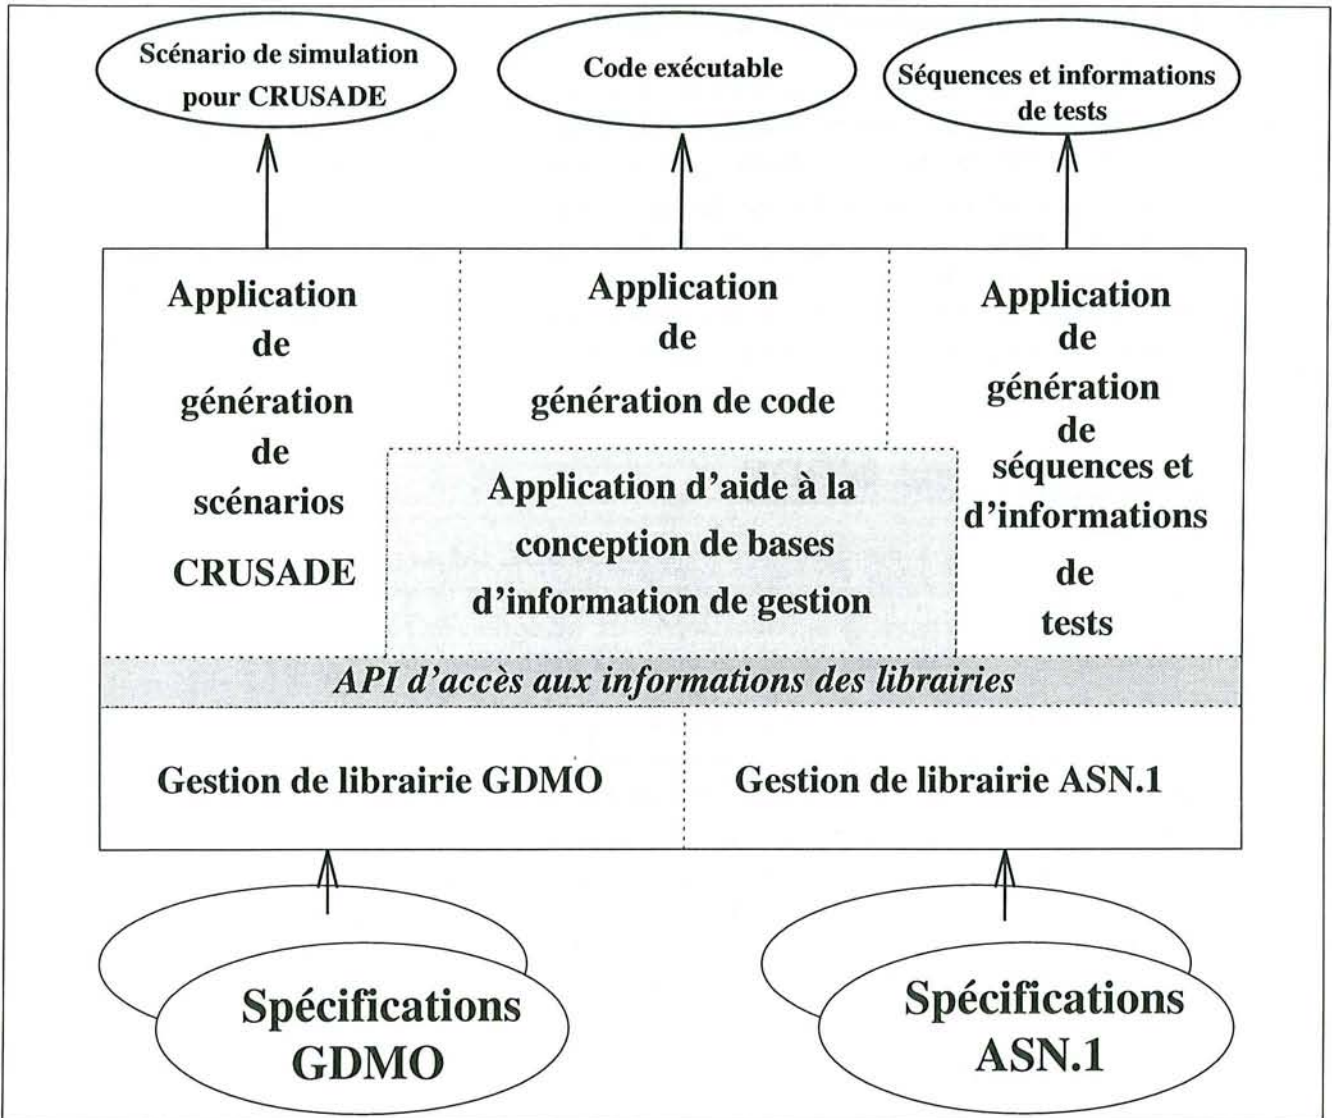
Scénario de simulation pour CRUSADE

Code exécutable

Séquences et informations de tests

Application de génération de scénarios CRUSADE

Application de génération de code

Application de génération de séquences et d'informations de tests

Application d'aide à la conception de bases d'information de gestion

API d'accès aux informations des librairies

Gestion de librairie GDMO

Gestion de librairie ASN.1

Spécifications GDMO

Spécifications ASN.1